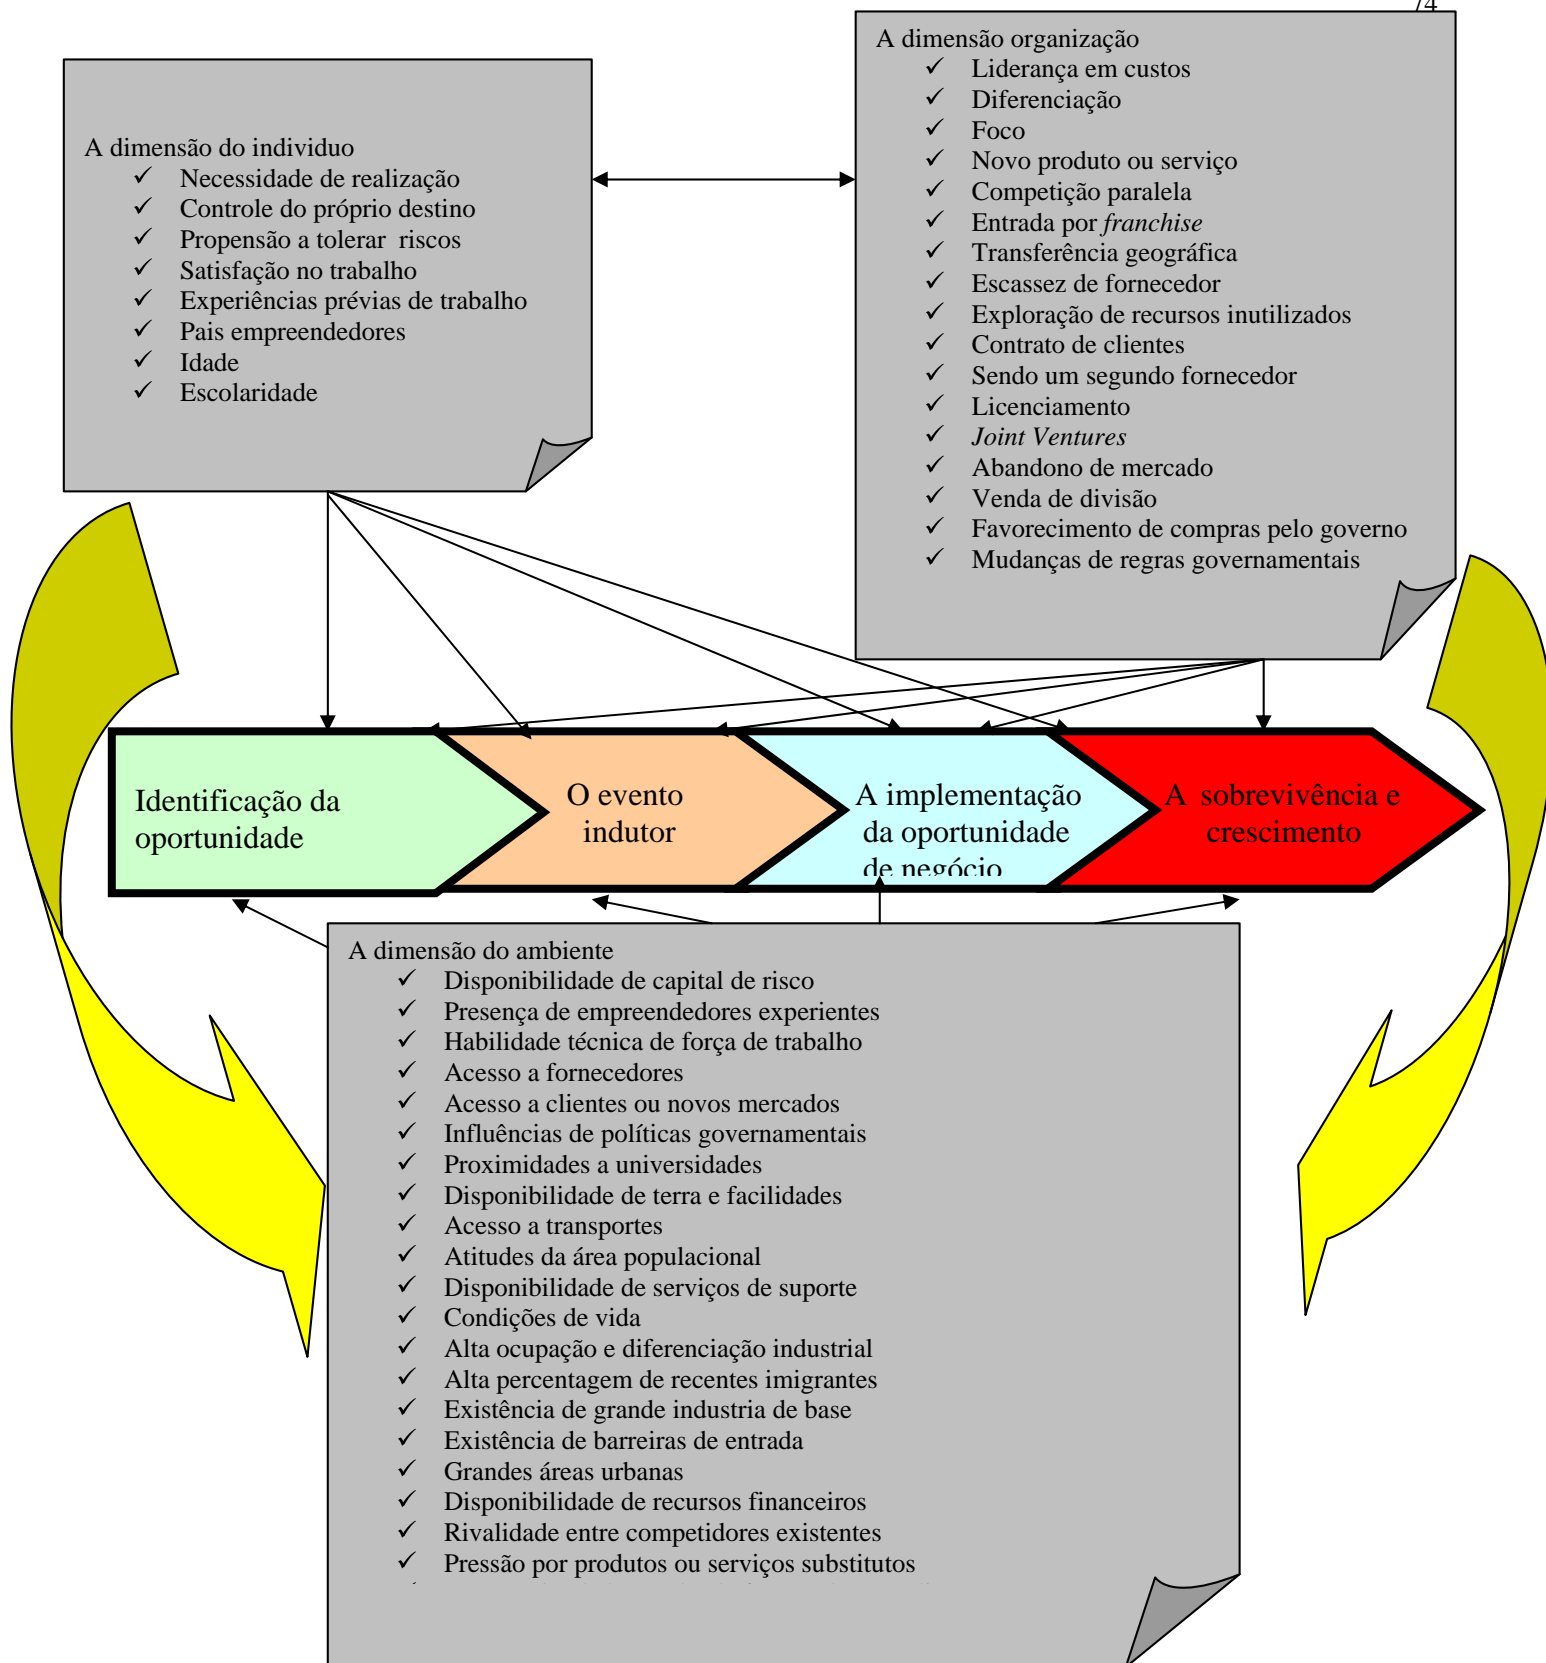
74

A dimensão do individuo
✓ Necessidade de realização
✓ Controle do próprio destino
✓ Propensão a tolerar riscos
✓ Satisfação no trabalho
✓ Experiências prévias de trabalho
✓ Pais empreendedores
✓ Idade
✓ Escolaridade

A dimensão organização
✓ Liderança em custos
✓ Diferenciação
✓ Foco
✓ Novo produto ou serviço
✓ Competição paralela
✓ Entrada por *franchise*
✓ Transferência geográfica
✓ Escassez de fornecedor
✓ Exploração de recursos inutilizados
✓ Contrato de clientes
✓ Sendo um segundo fornecedor
✓ Licenciamento
✓ *Joint Ventures*
✓ Abandono de mercado
✓ Venda de divisão
✓ Favorecimento de compras pelo governo
✓ Mudanças de regras governamentais

Identificação da oportunidade

O evento indutor

A implementação da oportunidade de negócio

A sobrevivência e crescimento

A dimensão do ambiente
✓ Disponibilidade de capital de risco
✓ Presença de empreendedores experientes
✓ Habilidade técnica de força de trabalho
✓ Acesso a fornecedores
✓ Acesso a clientes ou novos mercados
✓ Influências de políticas governamentais
✓ Proximidades a universidades
✓ Disponibilidade de terra e facilidades
✓ Acesso a transportes
✓ Atitudes da área populacional
✓ Disponibilidade de serviços de suporte
✓ Condições de vida
✓ Alta ocupação e diferenciação industrial
✓ Alta percentagem de recentes imigrantes
✓ Existência de grande industria de base
✓ Existência de barreiras de entrada
✓ Grandes áreas urbanas
✓ Disponibilidade de recursos financeiros
✓ Rivalidade entre competidores existentes
✓ Pressão por produtos ou serviços substitutos
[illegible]